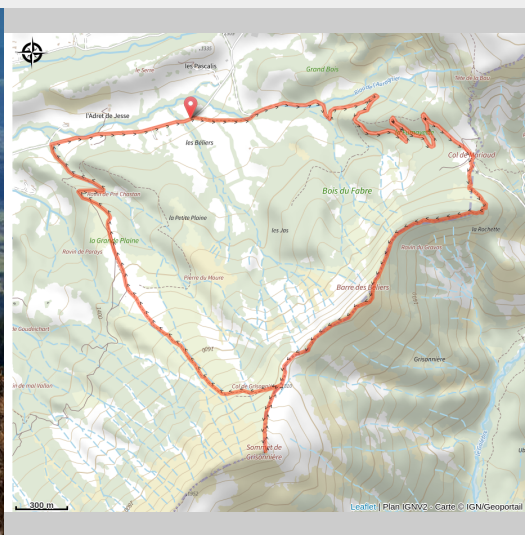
le Serre
les Pascalin
Grand Bois
Tête de la Bou
l'Adret de Jesse
les Béliers
Col de Ruinoud
Bois du Fabre
Col de Pré Chabran
la Petite Plaine
la Rochette
les Jas
la Grande Plaine
Ravin de Paroys
Ravin de Gosses
Pierre du Maure
Barre des Béliers
le Goudeschard
Gisonnière
Col de Gisonnière
Sommet de Gisonnière
300 m
Leaflet | Plan IGNV2 - Carte © IGN/Geoportail